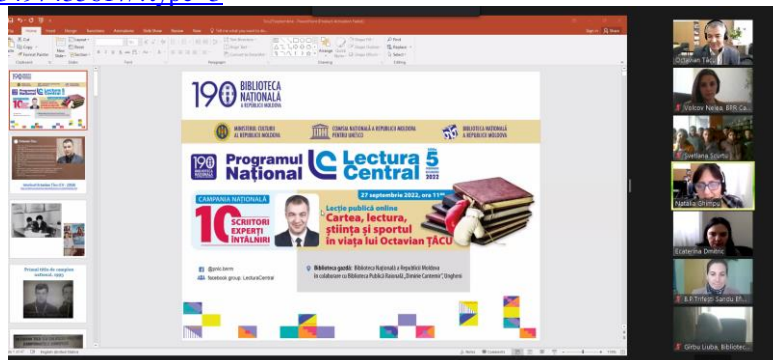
190 BIBLIOTECA NAȚIONALĂ A REPUBLICII MOLDOVA

MINISTERUL CULTURII AL REPUBLICII MOLDOVA

COMISIA NAȚIONALĂ A REPUBLICII MOLDOVA PENTRU UNESCO

BIBLIOTECA NAȚIONALĂ A REPUBLICII MOLDOVA

190 BIBLIOTECA NAȚIONALĂ

Programul Național Lectura Central 5 2022

27 septembrie 2022, ora 11⁰⁰

CAMPANIA NAȚIONALĂ

10 SCRIITORI EXPERȚI ÎNTÂLNIRI

Lecție publică online
Cartea, lectura, știința și sportul în viața lui Octavian ȚÂCU

@pnlc.bnrm
facebook group: LecturaCentral

Biblioteca gazdă: Biblioteca Națională a Republicii Moldova
în colaborare cu Biblioteca Publică Raională „Dimitrie Cantemir" Ungheni

Octavian Țâcu
Volcov Nelea, BPR Ca...
Svetlana Sîrbu
Natalia Shimpu
Ecaterina Dmitric
B.P. Trifești Sandu El...
Gîrbu Liuba, Bibliotec...